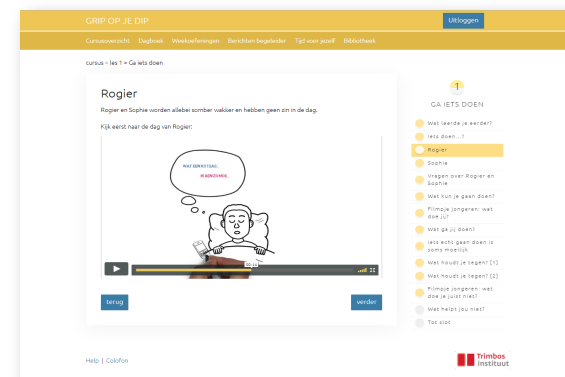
GRIP OP JE DIP

Uitloggen

Cursusoverzicht Dagboek Weekoefeningen Berichten begeleider Tijd voor jezelf Bibliotheek

cursus › les 1 › Ga iets doen

Rogier

Rogier en Sophie worden allebei somber wakker en hebben geen zin in de dag.

Kijk eerst naar de dag van Rogier:

WAT SOMBERHEID...
IK AANZIE...

1

GA IETS DOEN

Wat leerde je eerder?
Iets doen...?
Rogier
Sophie
Vragen over Rogier en Sophie
Wat kun je gaan doen?
Filmpje jongeren: wat doe jij?
Wat ga jij doen?
Iets echt gaan doen is soms moeilijk
Wat houdt je tegen? (1)
Wat houdt je tegen? (2)
Filmpje jongeren: wat doe je juist niet?
Wat helpt jou niet?
Tot slot

terug

verder

Help | Colofon

Trimbos instituut